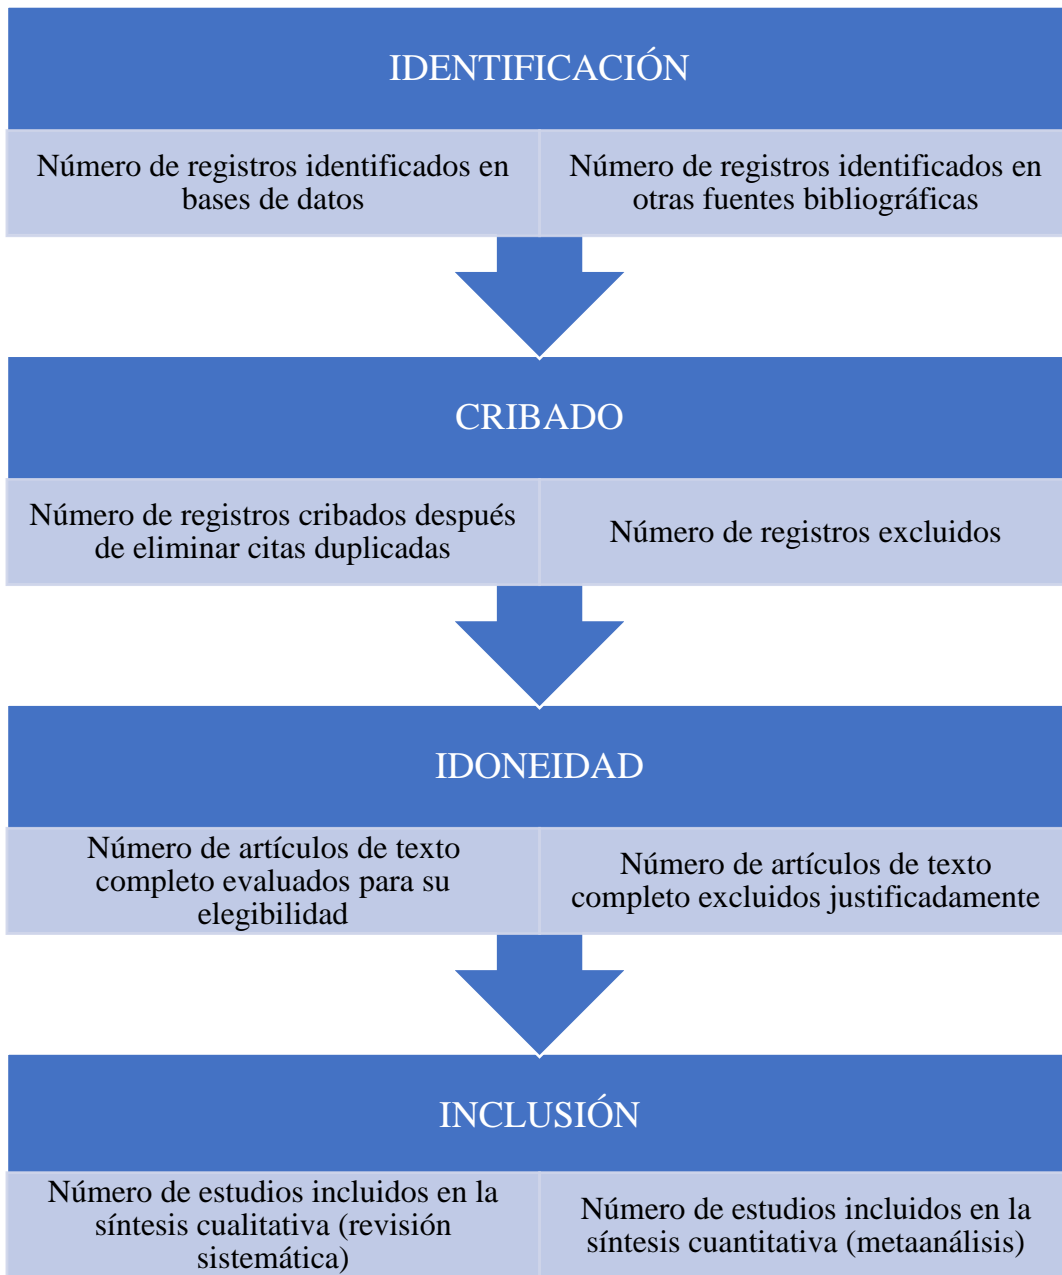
IDENTIFICACIÓN

Número de registros identificados en bases de datos

Número de registros identificados en otras fuentes bibliográficas

CRIBADO

Número de registros cribados después de eliminar citas duplicadas

Número de registros excluidos

IDONEIDAD

Número de artículos de texto completo evaluados para su elegibilidad

Número de artículos de texto completo excluidos justificadamente

INCLUSIÓN

Número de estudios incluidos en la síntesis cualitativa (revisión sistemática)

Número de estudios incluidos en la síntesis cuantitativa (metaanálisis)